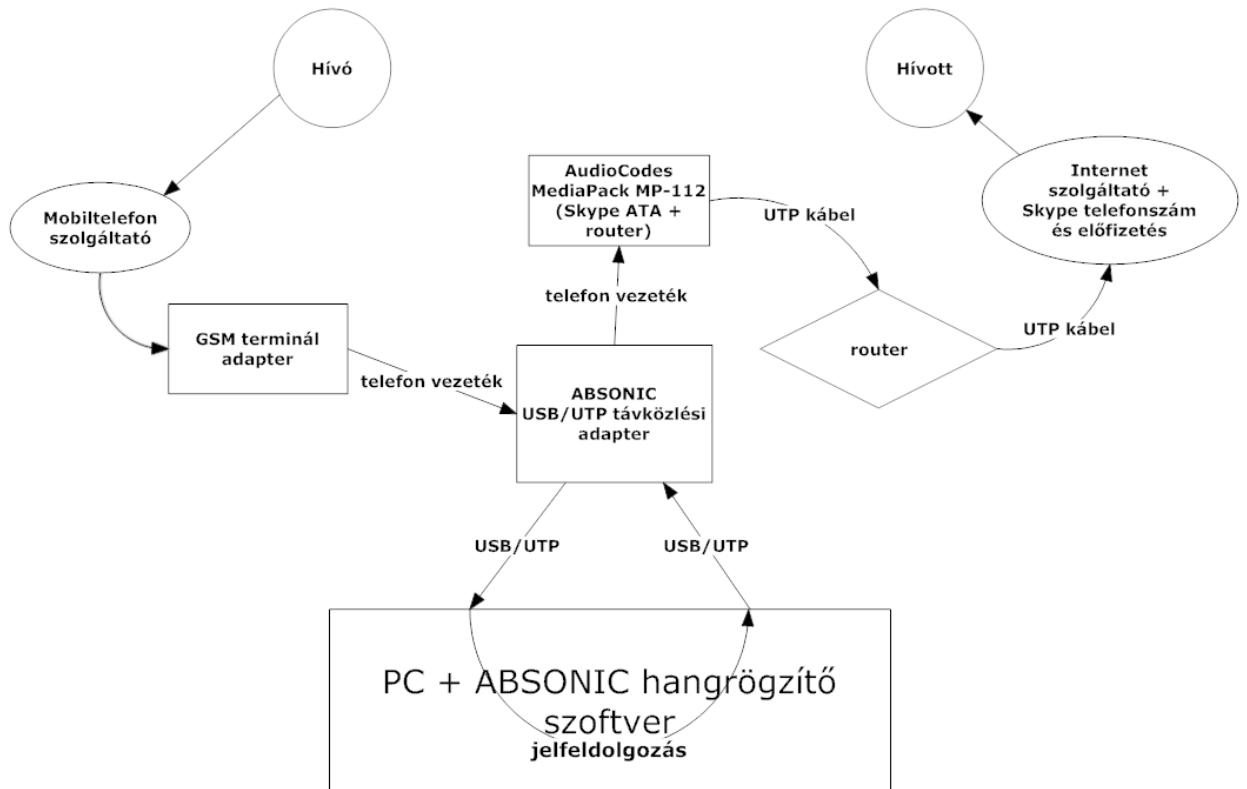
Hívó

Hívott

AudioCodes MediaPack MP-112 (Skype ATA + router)

Internet szolgáltató + Skype telefonszám és előfizetés

Mobiltelefon szolgáltató

UTP kábel

telefon vezeték

GSM terminál adapter

router

UTP kábel

telefon vezeték

ABSONIC USB/UTP távközlési adapter

USB/UTP

USB/UTP

PC + ABSONIC hangrögzítő szoftver

jelfeldolgozás